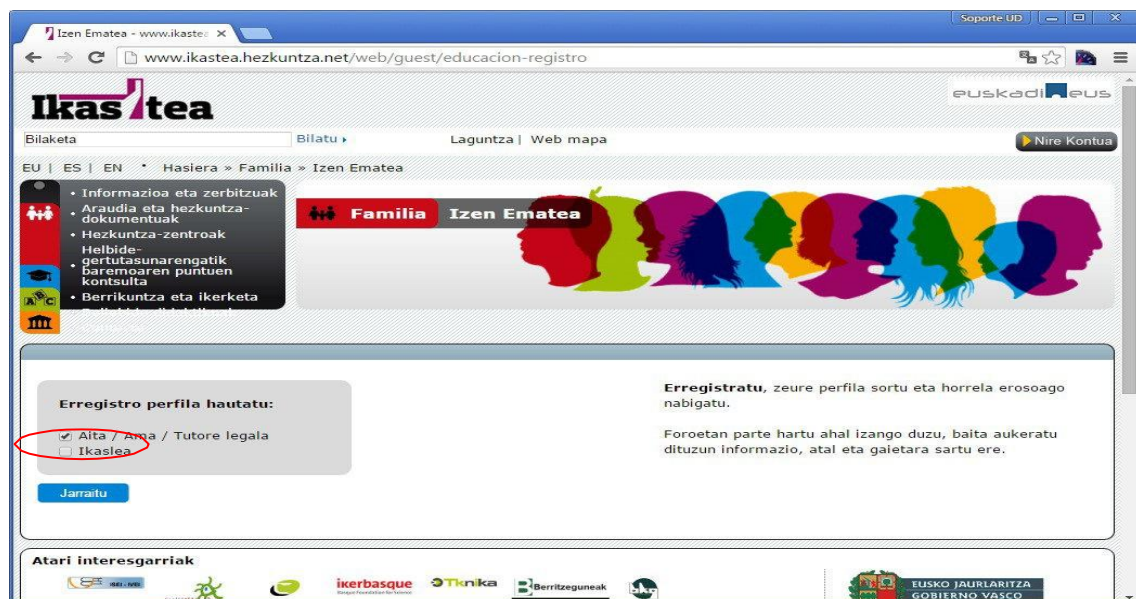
Izen Ematea - www.ikastea ×

Soporte UD

www.ikastea.hezkuntza.net/web/guest/educacion-registro

Ikastea

euskadi.eus

Bilaketa

Bilatu ▸

Laguntza | Web mapa

Nire Kontua

EU | ES | EN • Hasiera » Familia » Izen Ematea

• Informazioa eta zerbitzuak
• Araudia eta hezkuntza-dokumentuak
• Hezkuntza-zentroak
• Helbide-gertutasunarengatik baremoaren puntuen kontsulta
• Berrikuntza eta ikerketa
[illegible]

Familia Izen Ematea

Erregistro perfila hautatu:

Aita / Ama / Tutore legala
Ikaslea

Jarraitu

Erregistratu, zeure perfila sortu eta horrela erosoago nabigatu.

Foroetan parte hartu ahal izango duzu, baita aukeratu dituzun informazio, atal eta gaietara sartu ere.

Atari interesgarriak

ikerbasque

Tknika

Berritzeguneak

EUSKO JAURLARITZA
GOBIERNO VASCO